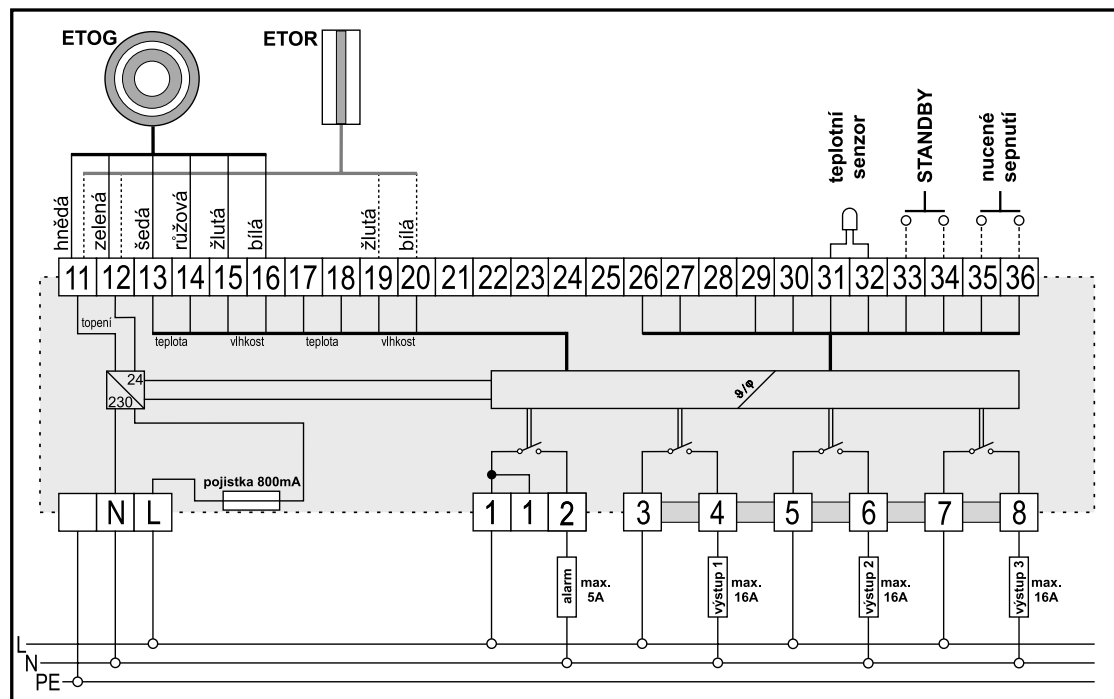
ETOG

ETOR

hnědá
zelená
šedá
růžová
žlutá
bílá
žlutá
bílá

teplotní senzor

STANDBY

nucené sepnutí

11 12 13 14 15 16 17 18 19 20 21 22 23 24 25 26 27 28 29 30 31 32 33 34 35 36

topení

teplota
vlhkost
teplota
vlhkost

24
230

ϑ/φ

pojistka 800mA

N L

1 1 2 3 4 5 6 7 8

alarm max. 5A
výstup 1 max. 16A
výstup 2 max. 16A
výstup 3 max. 16A

L
N
PE